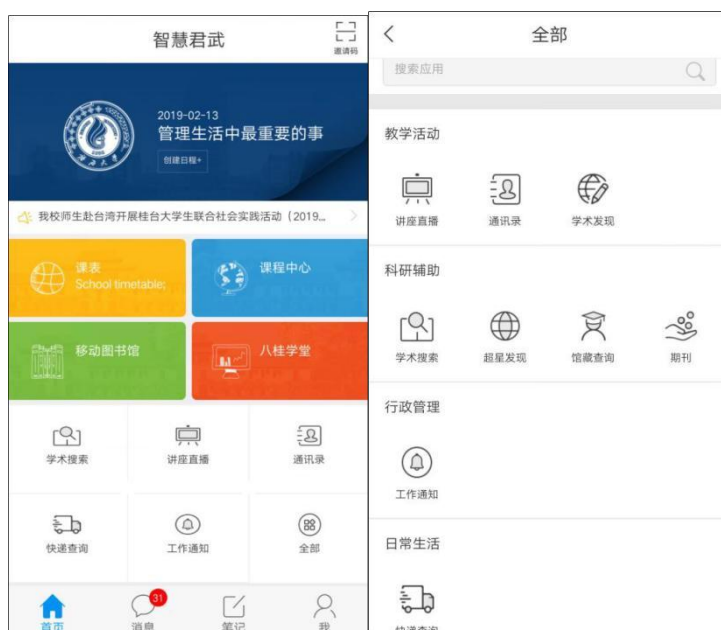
智慧君武

邀请码

2019-02-13
管理生活中最重要的事
创建日程+

我校师生赴台湾开展桂台大学生联合社会实践活动（2019...

课表
School timetable

课程中心

移动图书馆

八桂学堂

学术搜索
讲座直播
通讯录
快递查询
工作通知
全部

首页
31
消息
笔记
我

全部

搜索应用

教学活动

讲座直播
通讯录
学术发现

科研辅助

学术搜索
超星发现
馆藏查询
期刊

行政管理

工作通知

日常生活

快递查询